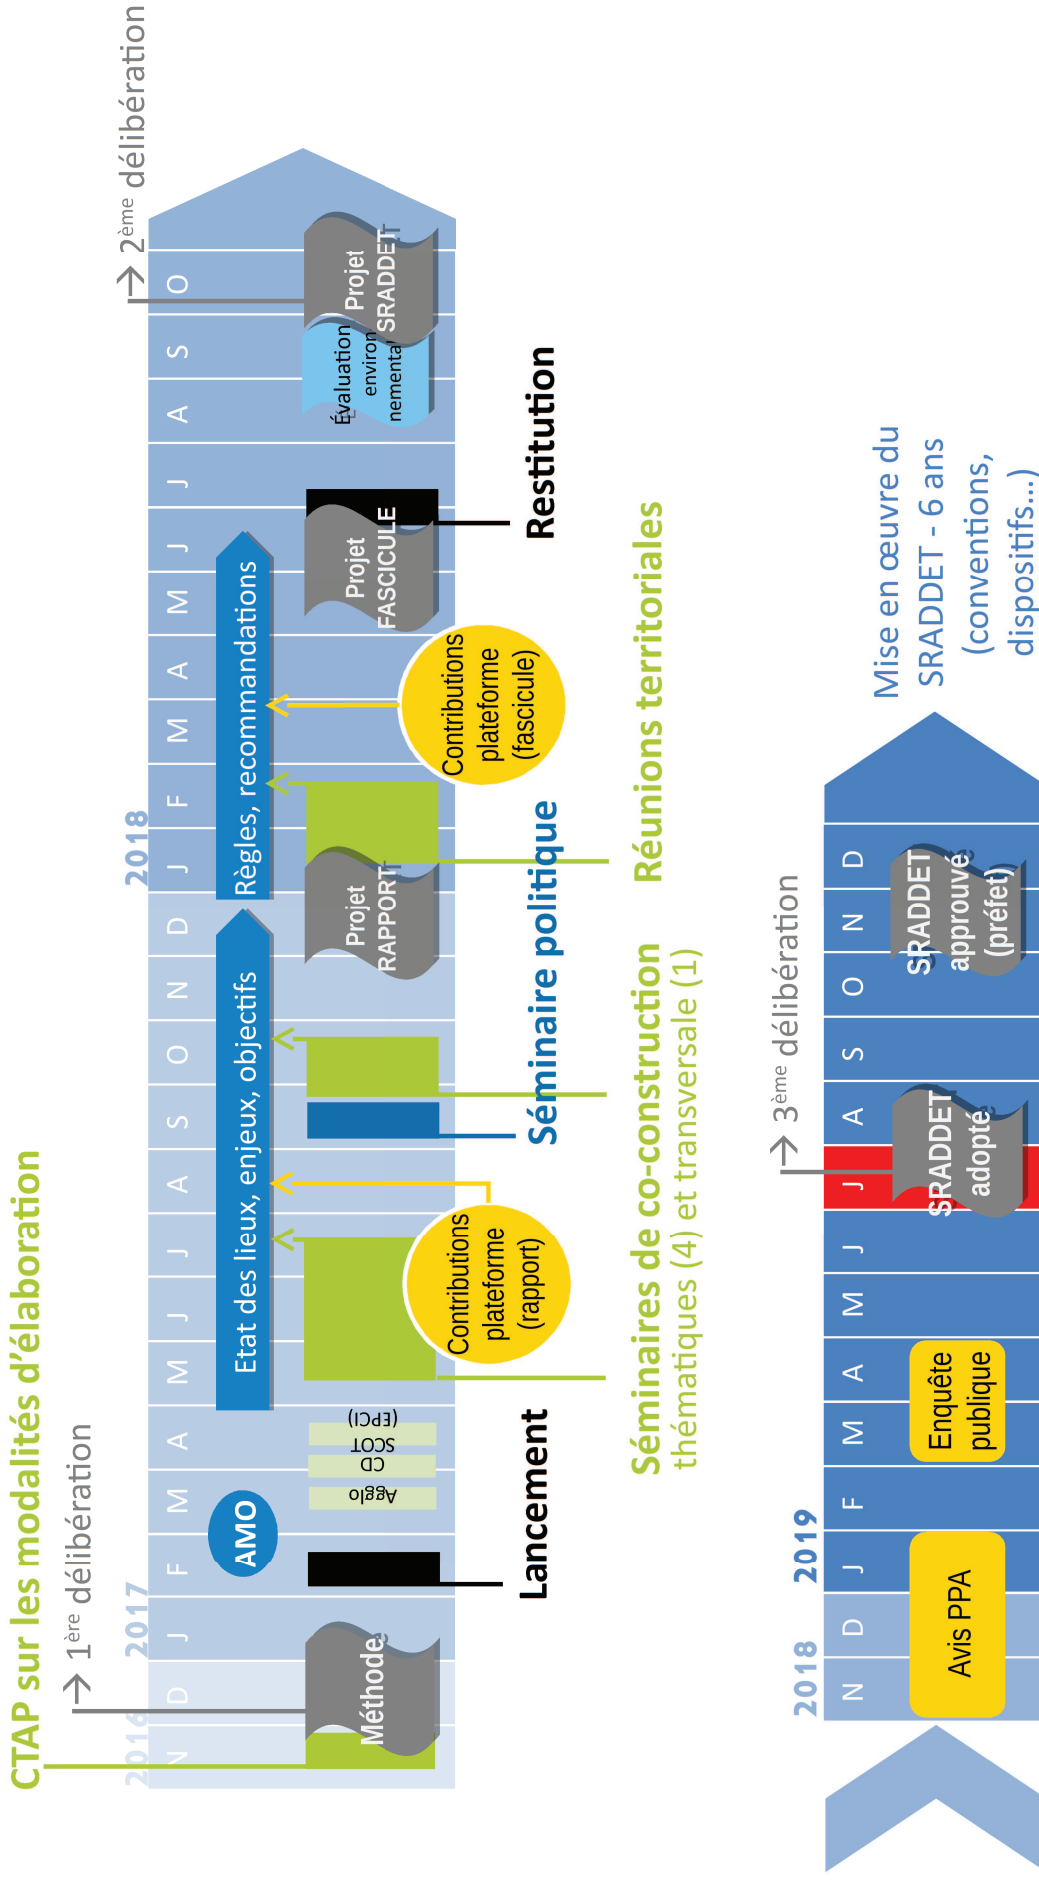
CTAP sur les modalités d'élaboration

→ 1ère délibération

2016 N D 2017 J F M A M J J A S O N D 2018 J F M A M J J A S O

→ 2ème délibération

Méthode

AMO

Agglo
CD
SCOT
(EPCI)

Lancement

Etat des lieux, enjeux, objectifs

Contributions plateforme (rapport)

Séminaires de co-construction thématiques (4) et transversale (1)

Séminaire politique

Projet RAPPORT

Règles, recommandations

Réunions territoriales

Contributions plateforme (fascicule)

Projet FASCICULE

Restitution

Évaluation environnementale

Projet SRADDET

Mise en œuvre du SRADDET - 6 ans (conventions, dispositifs...)

2018 N D 2019 J F M A M J J A S O N D

Avis PPA

Enquête publique

→ 3ème délibération

SRADDET adopté

SRADDET approuvé (préfet)